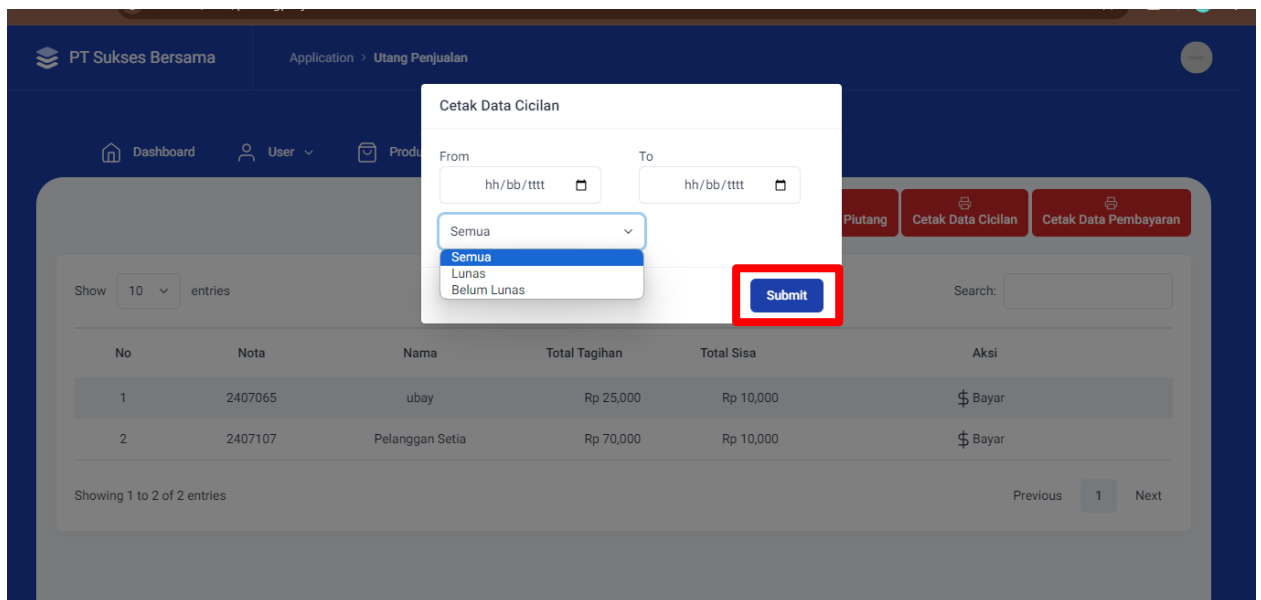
PT Sukses Bersama

Application > Utang Penjualan

Dashboard User Produ

Cetak Data Cicilan

From

hh/bb/tttt

To

hh/bb/tttt

Semua

Semua
Lunas
Belum Lunas

Submit

Piutang Cetak Data Cicilan Cetak Data Pembayaran

Show 10 entries

Search:

| No | Nota | Nama | Total Tagihan | Total Sisa | Aksi |
|---|---|---|---|---|---|
| 1 | 2407065 | ubay | Rp 25,000 | Rp 10,000 | $ Bayar |
| 2 | 2407107 | Pelanggan Setia | Rp 70,000 | Rp 10,000 | $ Bayar |

Showing 1 to 2 of 2 entries

Previous 1 Next